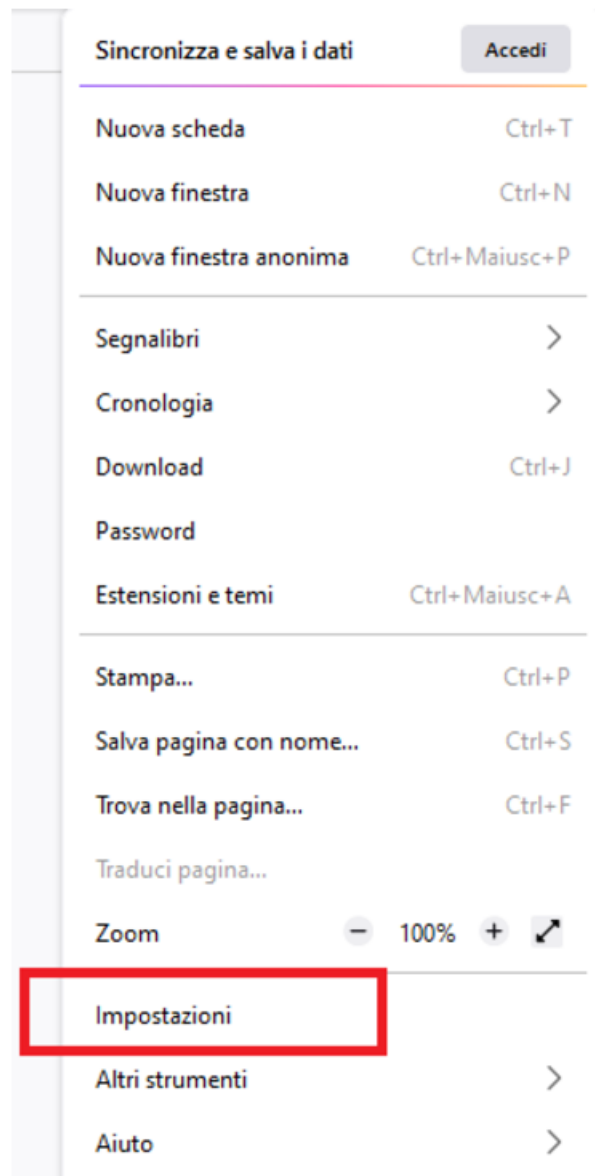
Sincronizza e salva i dati Accedi

Nuova scheda Ctrl+T

Nuova finestra Ctrl+N

Nuova finestra anonima Ctrl+Maiusc+P

Segnalibri >

Cronologia >

Download Ctrl+J

Password

Estensioni e temi Ctrl+Maiusc+A

Stampa... Ctrl+P

Salva pagina con nome... Ctrl+S

Trova nella pagina... Ctrl+F

Traduci pagina...

Zoom − 100% +

Impostazioni

Altri strumenti >

Aiuto >